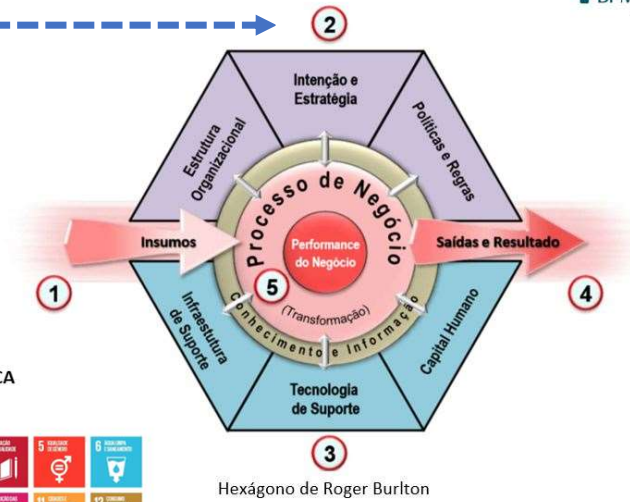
2

Intenção e Estratégia

Estrutura Organizacional

Políticas e Regras

Processo de Negócio

Performance do Negócio

Insumos

Saídas e Resultado

1

5

(Transformação)

Conhecimento e Informação

4

Infraestutura de Suporte

Capital Humano

Tecnologia de Suporte

CA

3

Hexágono de Roger Burlton

5

6